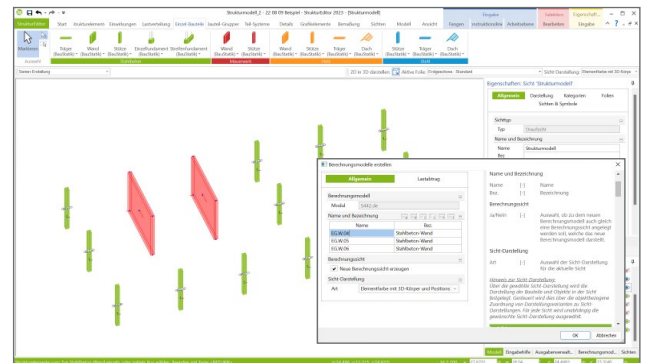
Strukturmodell_2 - 22 08 09 Beispiel - Strukturfilter 2023 - [Strukturmodell]

Strukturieren | Start | Ansichtselemente | Einstellungen | Lastverteilung | Einzel-Bauteile | Lastfall-Gruppen | Tiefl-Systeme | Details | Grafikelemente | Bemaßung | Skizzen | Modell | Ansicht | Freigeben | Instruktionsliste | Arbeitsebenen | Bearbeiten | Freigabe

Markieren | Träger (Bauteilliste) | Wand (Bauteilliste) | Stütze (Bauteilliste) | Einzelfundament (Bauteilliste) | Streifenfundament (Bauteilliste) | Wand (Bauteilliste) | Stütze (Bauteilliste) | Wand (Bauteilliste) | Stütze (Bauteilliste) | Träger (Bauteilliste) | Dach (Bauteilliste) | Stütze (Bauteilliste) | Wand (Bauteilliste) | Dach (Bauteilliste)

Auswahl | Stahlbeton | Mauerwerk | Holz | Stahl

Eigenschaften: Sicht 'Strukturmodell'

Allgemein | Darstellung | Kategorien | Folien | Sichten & Symbole

Sichttyp
Typ | Baufsicht
Name und Bezeichnung
Name | Strukturmodell
Bez.

Berechnungsmodelle erstellen

Allgemein | Lastabtrag

Berechnungsmodell
Modell | 5442.db

Name und Bezeichnung

| Name | Bez. |
|---|---|
| EG.W.04 | Stahlbeton-Wand |
| EG.W.05 | Stahlbeton-Wand |
| EG.W.06 | Stahlbeton-Wand |

Berechnungsansicht
Neue Berechnungsansicht erzeugen

Sicht-Darstellung
Art | Elementfarbe mit 3D-Körper und Positions

Name und Bezeichnung

Name | [-] | Name
Bez. | [-] | Bezeichnung

Berechnungsansicht

Ja/Nein | [-] | Auswahl, ob zu dem neuen Berechnungsmodell auch gleich eine Berechnungssicht angelegt werden soll, welche das neue Berechnungsmodell darstellt.

Sicht-Darstellung

Art | [-] | Auswahl der Sicht-Darstellung für die aktuelle Sicht

Hinweis zur Sicht-Darstellung
Über die gewählte Sicht-Darstellung wird die Darstellung der Bauteile und Objekte in der Sicht festgelegt. Gesteuert wird dies über die objektbezogene Zuordnung von Darstellungsvarianten zu Sicht-Darstellungen. Für jede Sicht kann unabhängig die gewünschte Sicht-Darstellung ausgewählt.

OK | Abbrechen

Modell | Eingabehilfe | Ausgabeverwaltung | Berechnungsmodell | Sichten